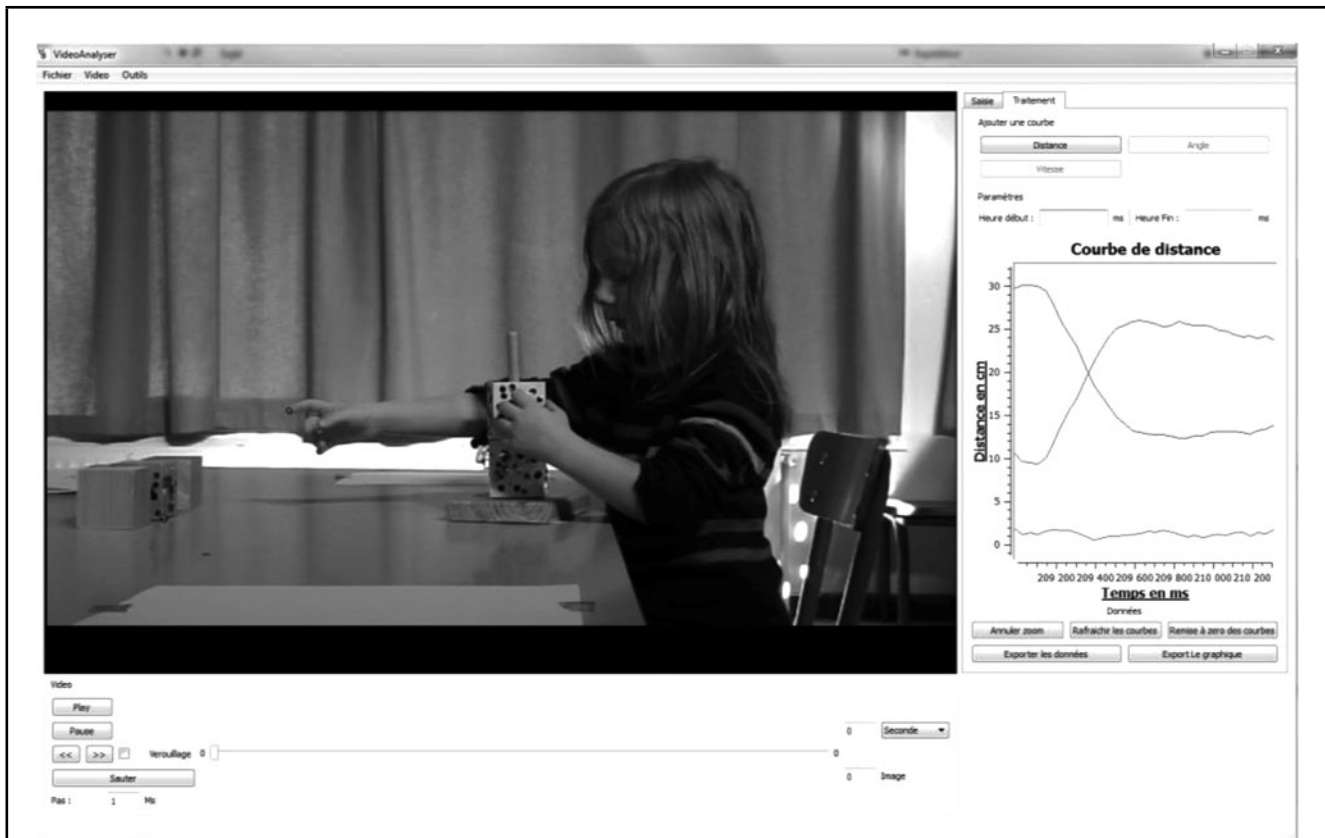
VideoAnalyser
Fichier Video Outils

Saisie Traitement
Ajouter une courbe
Distance Angle
Vitesse
Paramètres
Heure début : ms Heure Fin : ms

Courbe de distance
30
25
20
15
10
5
0
Distance en cm
209 200 209 400 209 600 209 800 210 000 210 200
Temps en ms
Données
Annuler zoom Rafraichir les courbes Remise à zero des courbes
Exporter les données Export Le graphique

Video
Play
Pause
<< >> Verouillage 0
Sauter
Pas : 1 Ms
0 Seconde
0
0 Image